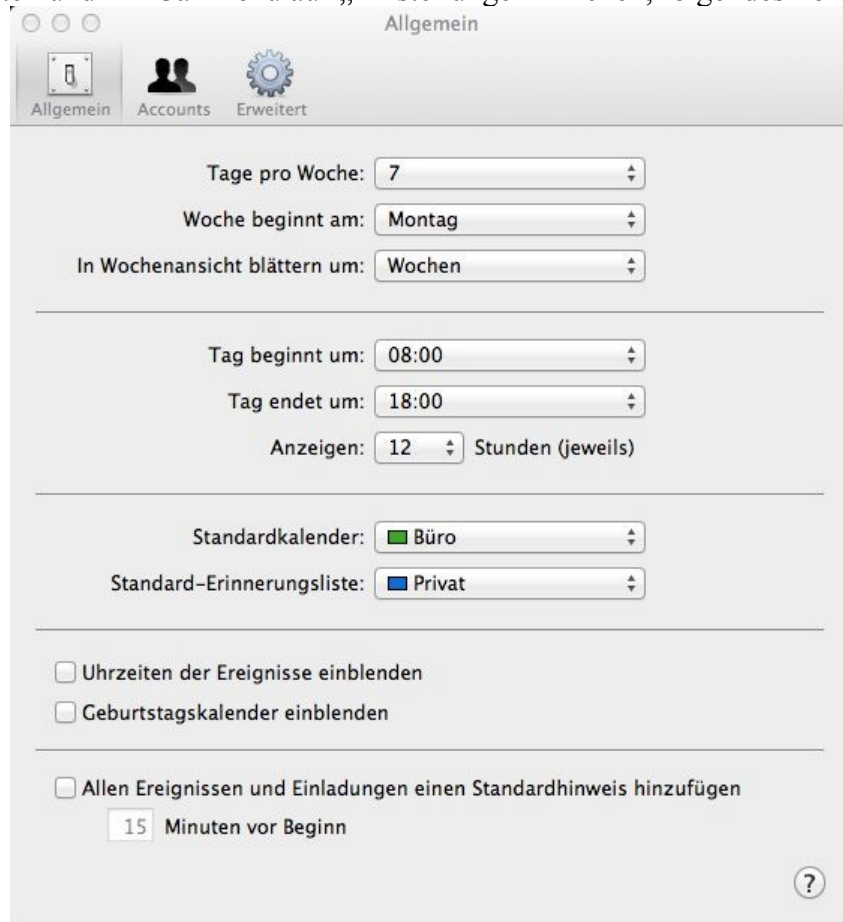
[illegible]

Allgemein

Allgemein Accounts Erweitert

Tage pro Woche: 7

Woche beginnt am: Montag

In Wochenansicht blättern um: Wochen

Tag beginnt um: 08:00

Tag endet um: 18:00

Anzeigen: 12 Stunden (jeweils)

Standardkalender: Büro

Standard-Erinnerungsliste: Privat

Uhrzeiten der Ereignisse einblenden

Geburtstagskalender einblenden

Allen Ereignissen und Einladungen einen Standardhinweis hinzufügen

15 Minuten vor Beginn

?